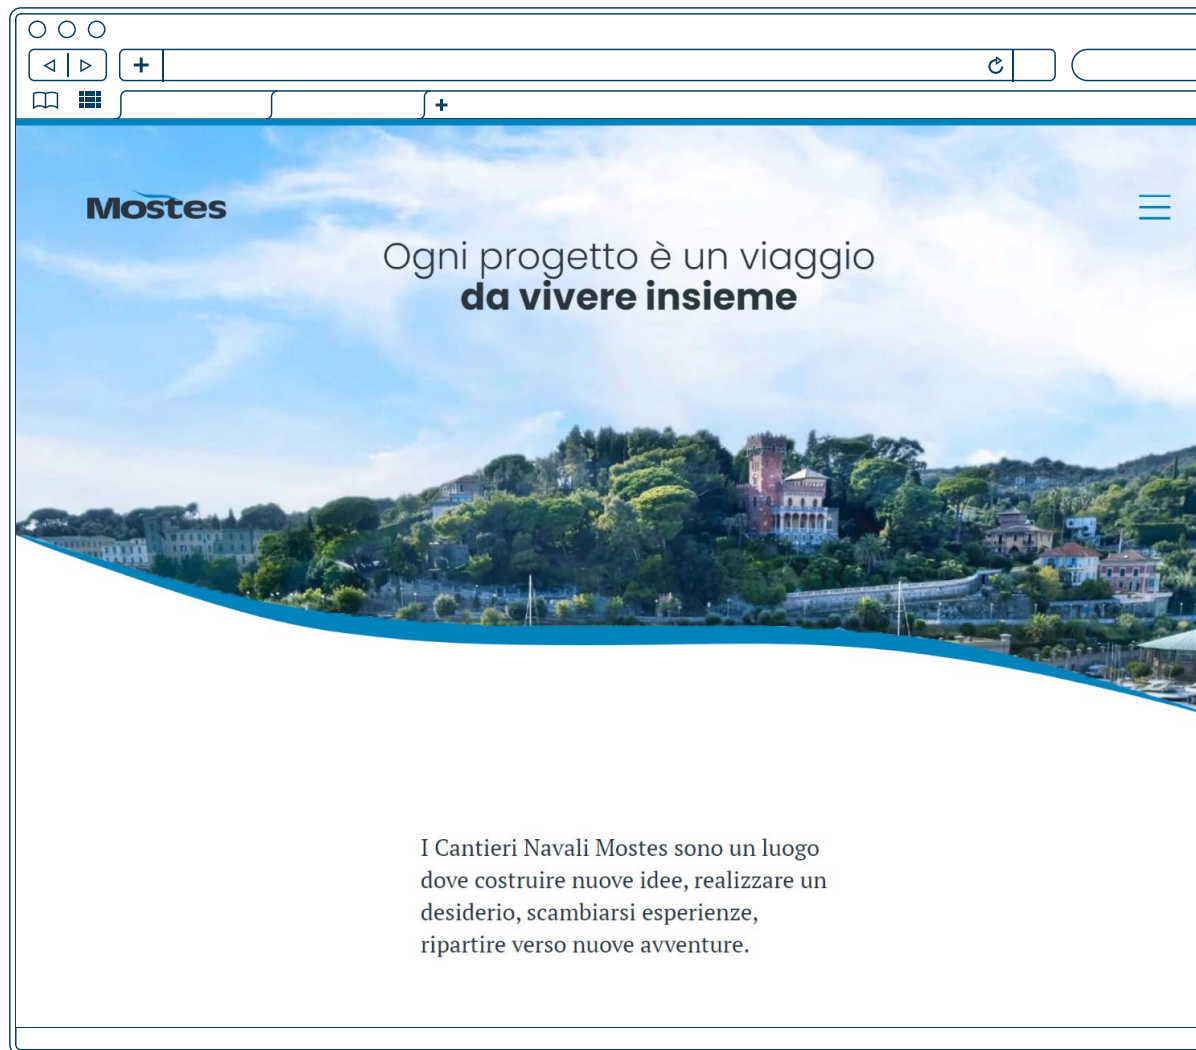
+

+

Mostes

Ogni progetto è un viaggio
da vivere insieme

I Cantieri Navali Mostes sono un luogo dove costruire nuove idee, realizzare un desiderio, scambiarsi esperienze, ripartire verso nuove avventure.